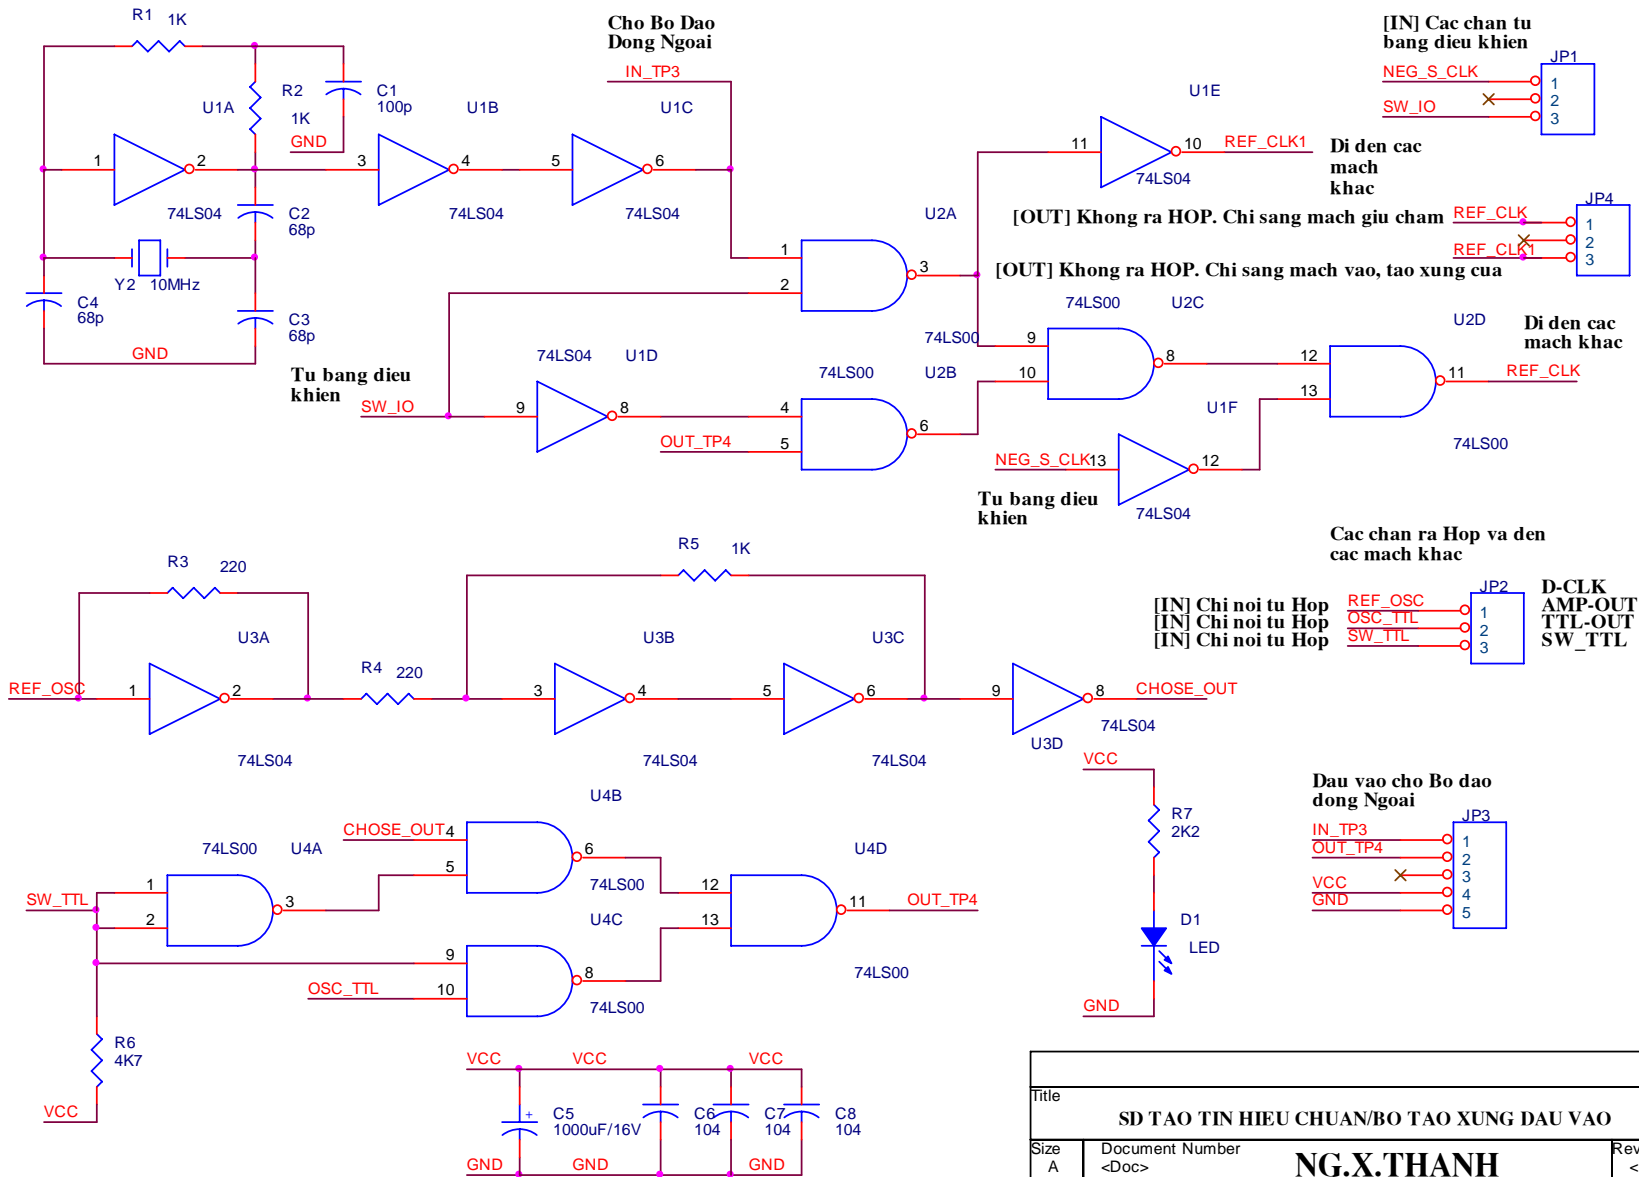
R1 1K

Cho Bo Dao Dong Ngoai

[IN] Cac chan tu bang dieu khien

JP1

NEG_S_CLK

SW_IO

1
2
3

IN_TP3

U1A

R2 1K

C1 100p

U1B

U1C

U1E

GND

1 2 3 4 5 6

11 10 REF_CLK1

Di den cac mach khac

74LS04

74LS04 74LS04 74LS04

C2 68p

U2A

[OUT] Khong ra HOP. Chi sang mach giu cham

REF_CLK

JP4

1
2
3

REF_CLK1

Y2 10MHz

1 3

2

[OUT] Khong ra HOP. Chi sang mach vao, tao xung cua

C4 68p

C3 68p

74LS00 U2C

GND

74LS00

9

U2D

Di den cac mach khac

Tu bang dieu khien

74LS04 U1D

74LS00 U2B

10 8

12

11 REF_CLK

SW_IO

9 8 4

13

OUT_TP4 5

6

U1F

NEG_S_CLK13

12

74LS00

Tu bang dieu khien

74LS04

Cac chan ra Hop va den cac mach khac

R5 1K

R3 220

JP2

D-CLK
AMP-OUT
TTL-OUT
SW_TTL

U3A

U3B

U3C

[IN] Chi noi tu Hop REF_OSC 1
[IN] Chi noi tu Hop OSC_TTL 2
[IN] Chi noi tu Hop SW_TTL 3

REF_OSC 1 2

R4 220

3 4 5 6

9 8 CHOSE_OUT

74LS04

74LS04

74LS04 74LS04

U3D

VCC

U4B

R7 2K2

Dau vao cho Bo dao dong Ngoai

JP3

CHOSE_OUT4

74LS00 U4A

6

U4D

IN_TP3 1
OUT_TP4 2
3
VCC 4
GND 5

5

74LS00

12

SW_TTL 1

3

11 OUT_TP4

2

U4C

13

D1

LED

9

OSC_TTL 10

8

74LS00

74LS00

GND

R6 4K7

VCC

VCC VCC VCC

C5 1000uF/16V

C6 104

C7 104

C8 104

GND GND GND

Title

SD TAO TIN HIEU CHUAN/BO TAO XUNG DAU VAO

Size A

Document Number <Doc>

NG.X.THANH

Rev <